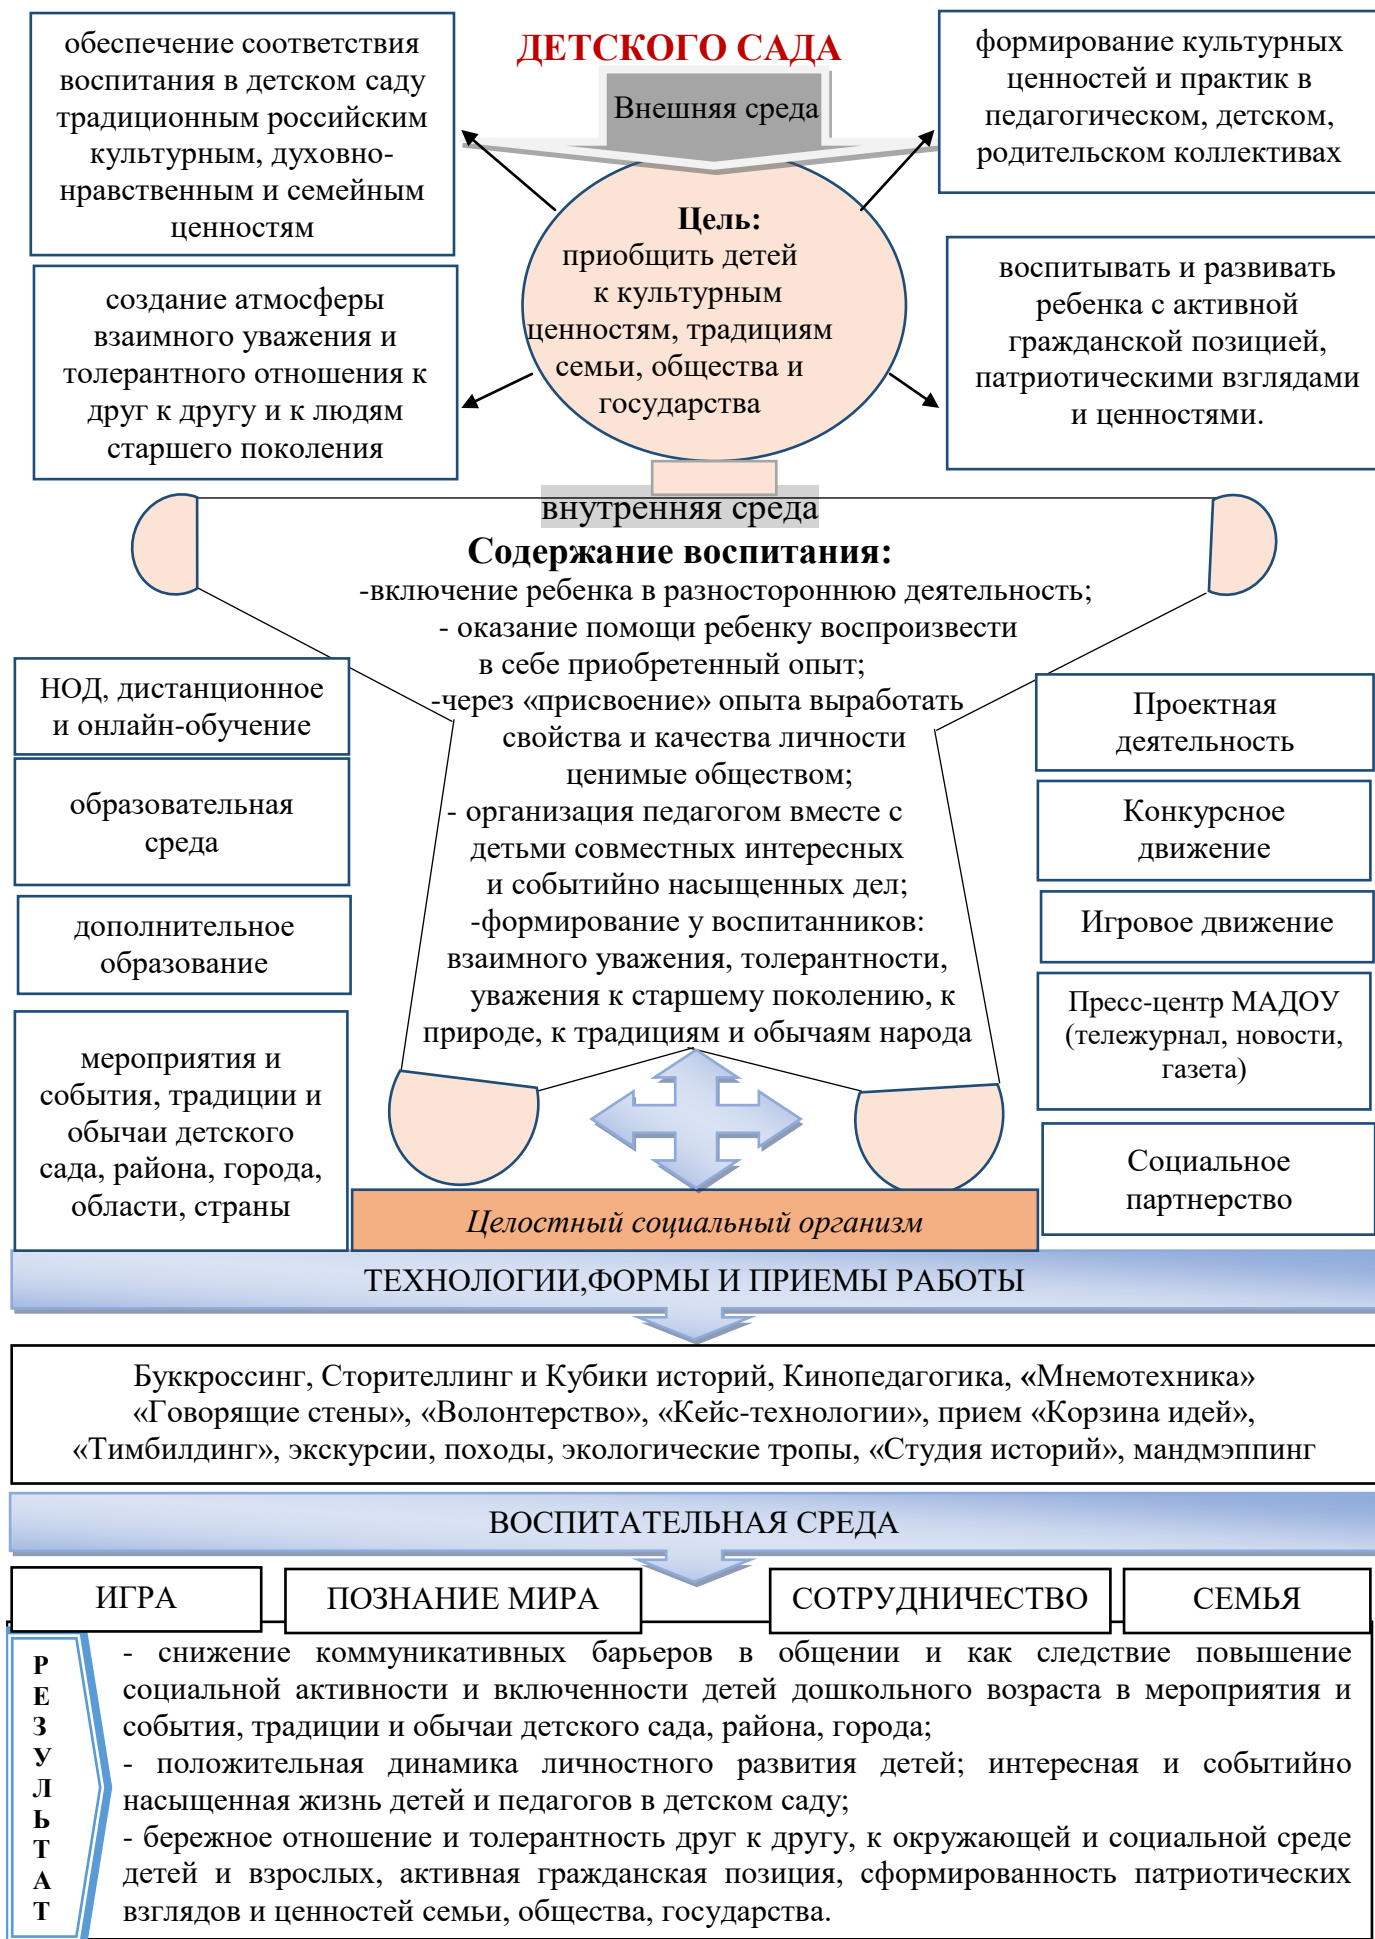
ДЕТСКОГО САДА

обеспечение соответствия воспитания в детском саду традиционным российским культурным, духовно-нравственным и семейным ценностям

Внешняя среда

формирование культурных ценностей и практик в педагогическом, детском, родительском коллективах

Цель:
приобщить детей к культурным ценностям, традициям семьи, общества и государства

создание атмосферы взаимного уважения и толерантного отношения к друг к другу и к людям старшего поколения

воспитывать и развивать ребенка с активной гражданской позицией, патриотическими взглядами и ценностями.

внутренняя среда

Содержание воспитания:
-включение ребенка в разностороннюю деятельность;
- оказание помощи ребенку воспроизвести в себе приобретенный опыт;
-через «присвоение» опыта выработать свойства и качества личности ценимые обществом;
- организация педагогом вместе с детьми совместных интересных и событийно насыщенных дел;
-формирование у воспитанников: взаимного уважения, толерантности, уважения к старшему поколению, к природе, к традициям и обычаям народа

НОД, дистанционное и онлайн-обучение

образовательная среда

дополнительное образование

мероприятия и события, традиции и обычаи детского сада, района, города, области, страны

Проектная деятельность

Конкурсное движение

Игровое движение

Пресс-центр МАДОУ (тележурнал, новости, газета)

Социальное партнерство

Целостный социальный организм

ТЕХНОЛОГИИ,ФОРМЫ И ПРИЕМЫ РАБОТЫ

Буккроссинг, Сторителлинг и Кубики историй, Кинопедагогика, «Мнемотехника» «Говорящие стены», «Волонтерство», «Кейс-технологии», прием «Корзина идей», «Тимбилдинг», экскурсии, походы, экологические тропы, «Студия историй», мандмэппинг

ВОСПИТАТЕЛЬНАЯ СРЕДА

ИГРА

ПОЗНАНИЕ МИРА

СОТРУДНИЧЕСТВО

СЕМЬЯ

РЕЗУЛЬТАТ

- снижение коммуникативных барьеров в общении и как следствие повышение социальной активности и включенности детей дошкольного возраста в мероприятия и события, традиции и обычаи детского сада, района, города;
- положительная динамика личностного развития детей; интересная и событийно насыщенная жизнь детей и педагогов в детском саду;
- бережное отношение и толерантность друг к другу, к окружающей и социальной среде детей и взрослых, активная гражданская позиция, сформированность патриотических взглядов и ценностей семьи, общества, государства.